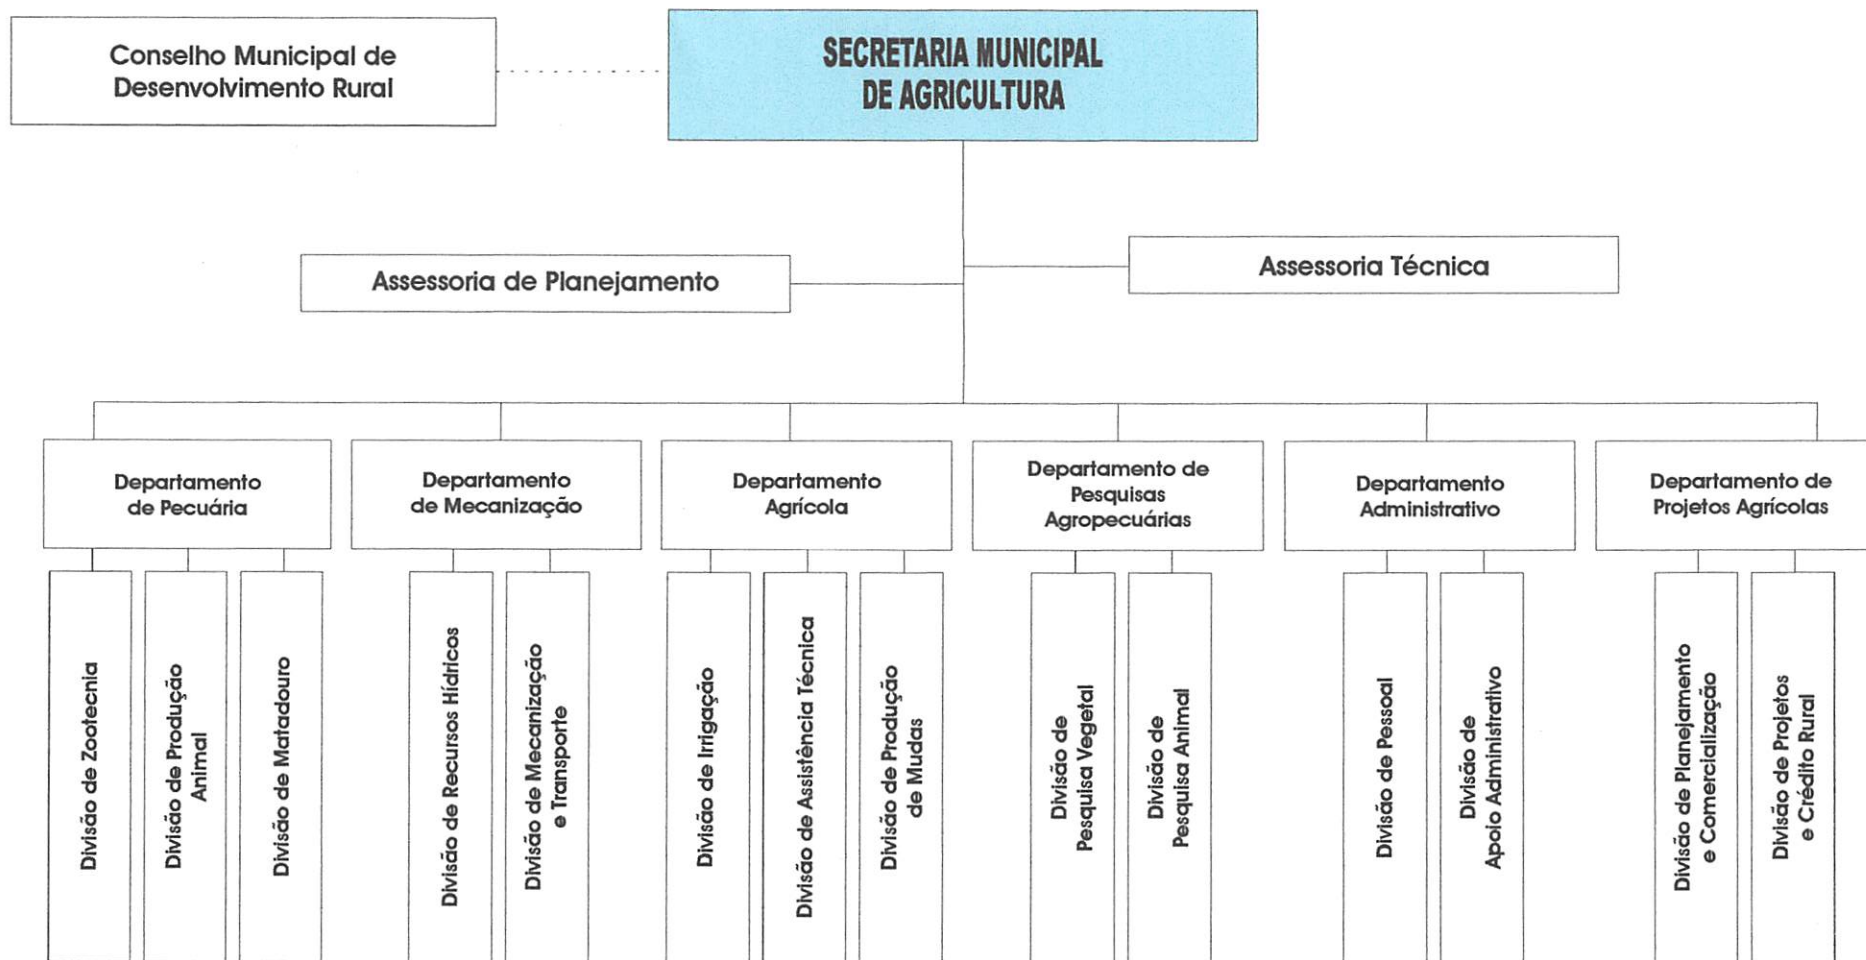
Conselho Municipal de Desenvolvimento Rural

SECRETARIA MUNICIPAL DE AGRICULTURA

Assessoria de Planejamento

Assessoria Técnica

Departamento de Pecuária

Divisão de Zootecnia

Divisão de Produção Animal

Divisão de Matadouro

Departamento de Mecanização

Divisão de Recursos Hídricos

Divisão de Mecanização e Transporte

Departamento Agrícola

Divisão de Irrigação

Divisão de Assistência Técnica

Divisão de Produção de Mudas

Departamento de Pesquisas Agropecuárias

Divisão de Pesquisa Vegetal

Divisão de Pesquisa Animal

Departamento Administrativo

Divisão de Pessoal

Divisão de Apoio Administrativo

Departamento de Projetos Agrícolas

Divisão de Planejamento e Comercialização

Divisão de Projetos e Crédito Rural